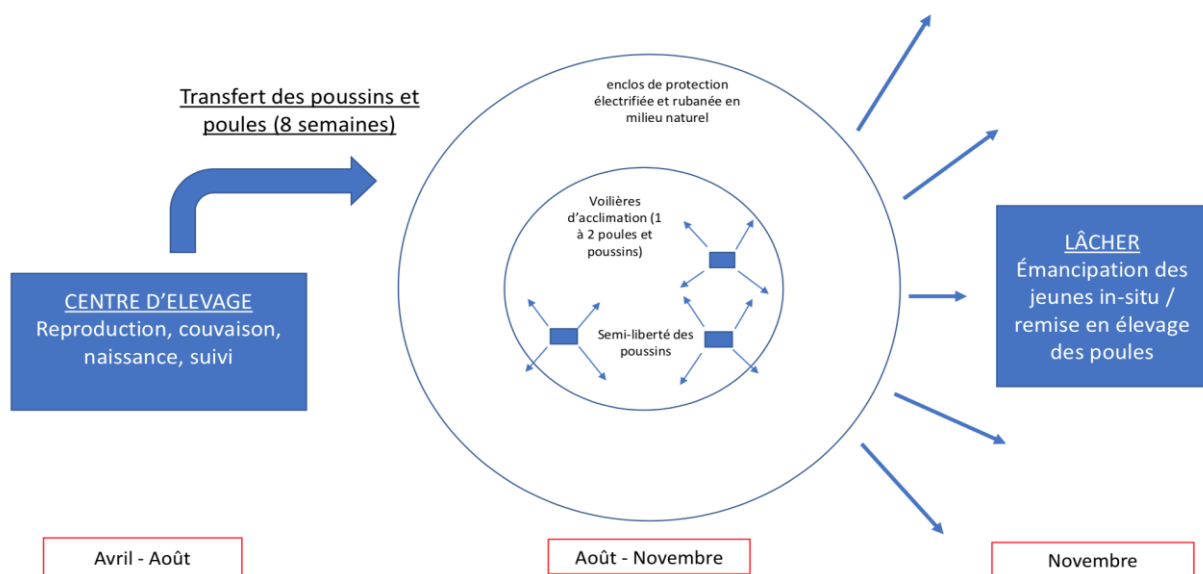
Transfert des poussins et poules (8 semaines)

enclos de protection électrifiée et rubanée en milieu naturel

Voilières d'acclimation (1 à 2 poules et poussins)

Semi-liberté des poussins

CENTRE D'ELEVAGE
Reproduction, couvaison, naissance, suivi

LÂCHER
Émancipation des jeunes in-situ / remise en élevage des poules

Avril - Août

Août - Novembre

Novembre